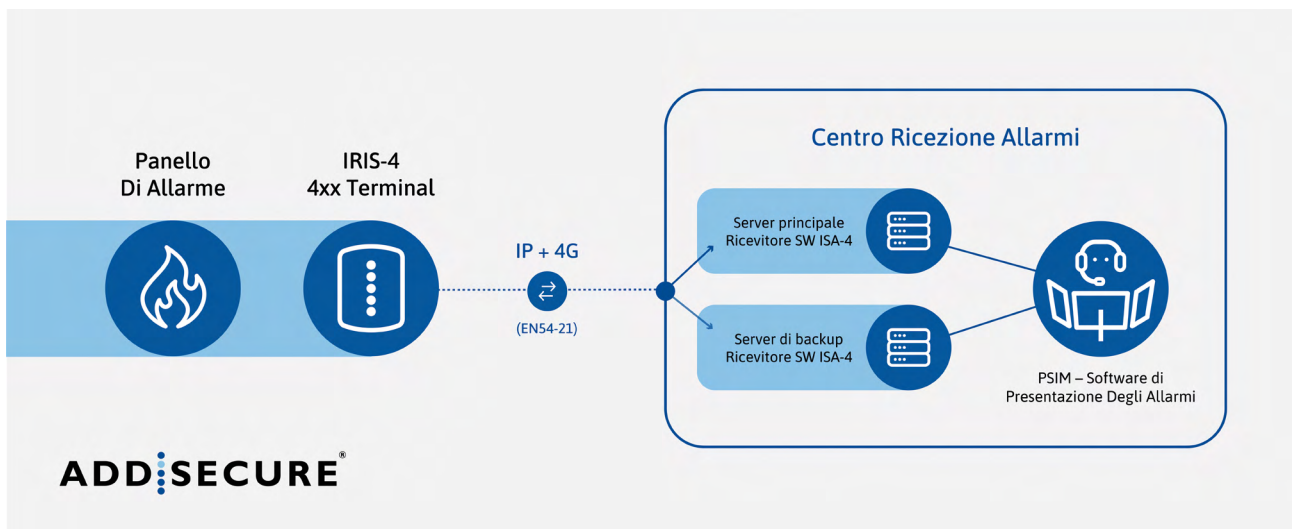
Panello Di Allarme

IRIS-4 4xx Terminal

IP + 4G

(EN54-21)

Centro Ricezione Allarmi

Server principale Ricevitore SW ISA-4

Server di backup Ricevitore SW ISA-4

PSIM – Software di Presentazione Degli Allarmi

ADDSECURE®